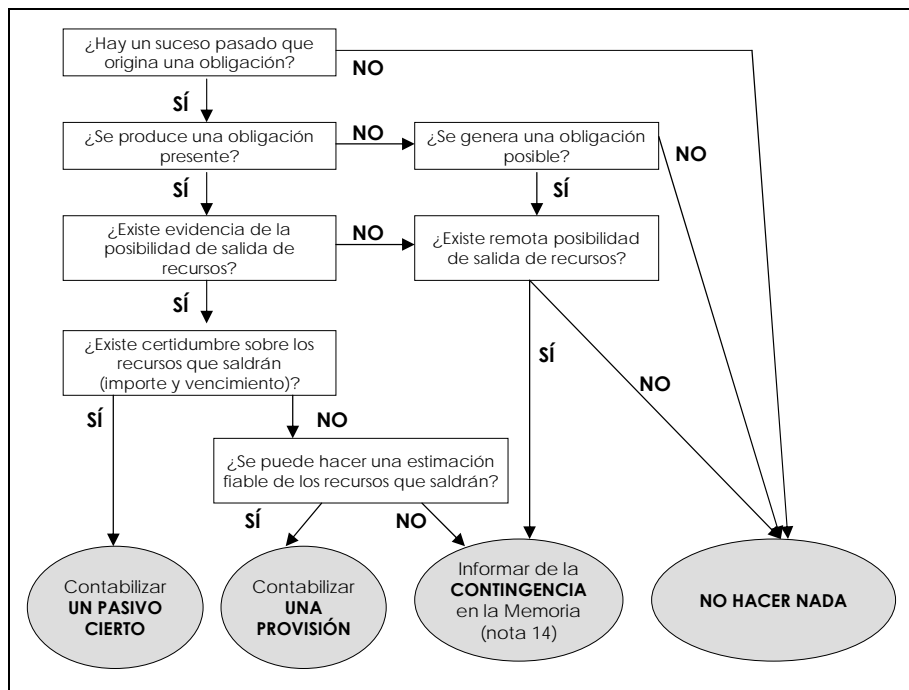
¿Hay un suceso pasado que origina una obligación?

NO

SÍ

¿Se produce una obligación presente?

NO

¿Se genera una obligación posible?

NO

SÍ

SÍ

¿Existe evidencia de la posibilidad de salida de recursos?

NO

¿Existe remota posibilidad de salida de recursos?

SÍ

¿Existe certidumbre sobre los recursos que saldrán (importe y vencimiento)?

SÍ

NO

SÍ

NO

¿Se puede hacer una estimación fiable de los recursos que saldrán?

SÍ

NO

Contabilizar **UN PASIVO CIERTO**

Contabilizar **UNA PROVISIÓN**

Informar de la **CONTINGENCIA** en la Memoria (nota 14)

**NO HACER NADA**